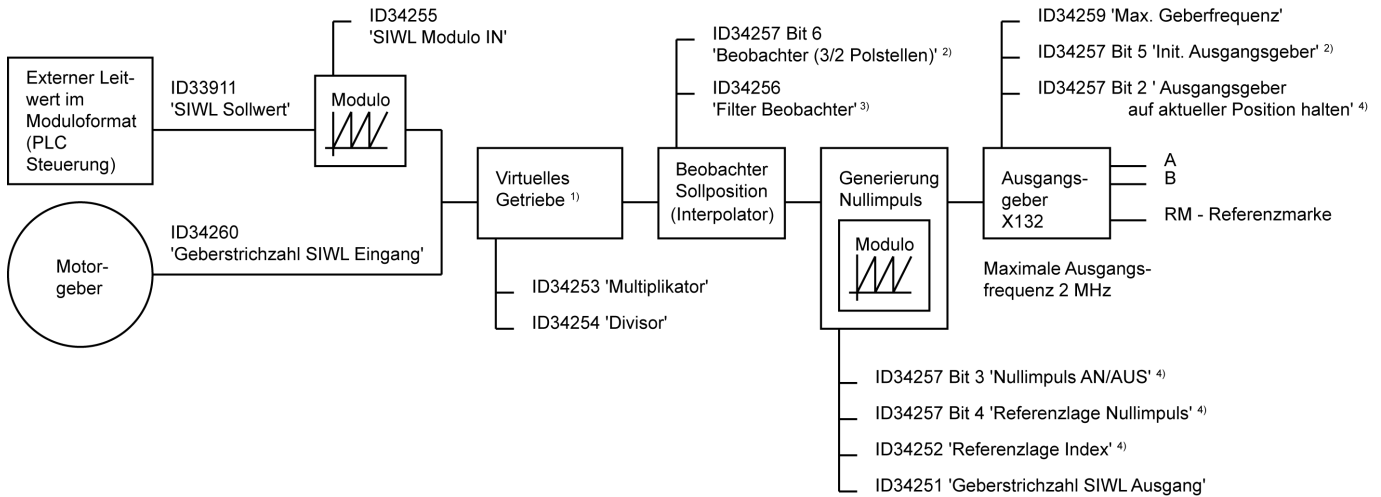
ID34255
'SIWL Modulo IN'

Externer Leitwert im Moduloformat (PLC Steuerung)

ID33911
'SIWL Sollwert'

Modulo

Motorgeber

ID34260
'Geberstrichzahl SIWL Eingang'

Virtuelles Getriebe $^{1)}$

ID34253 'Multiplikator'

ID34254 'Divisor'

ID34257 Bit 6
'Beobachter (3/2 Polstellen)' $^{2)}$

ID34256
'Filter Beobachter' $^{3)}$

Beobachter Sollposition (Interpolator)

Generierung Nullimpuls

Modulo

ID34257 Bit 3 'Nullimpuls AN/AUS' $^{4)}$

ID34257 Bit 4 'Referenzlage Nullimpuls' $^{4)}$

ID34252 'Referenzlage Index' $^{4)}$

ID34251 'Geberstrichzahl SIWL Ausgang'

ID34259 'Max. Geberfrequenz'

ID34257 Bit 5 'Init. Ausgangsgeber' $^{2)}$

ID34257 Bit 2 ' Ausgangsgeber auf aktueller Position halten' $^{4)}$

Ausgangsgeber X132

A
B
RM - Referenzmarke

Maximale Ausgangsfrequenz 2 MHz